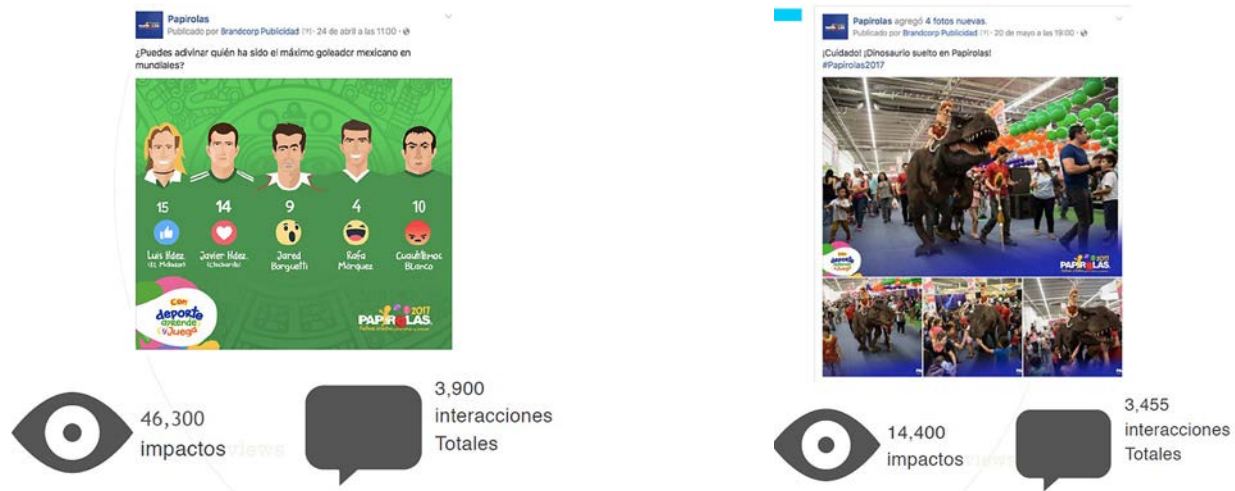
Papirolas
Publicado por Brandcorp Publicidad [?] · 24 de abril a las 11:00 ·

¿Puedes adivinar quién ha sido el máximo goleador mexicano en mundiales?

15
Luis Hdez. (El Matador)

14
Javier Hdez. (Chicharito)

9
Jared Borguetti

4
Rafa Marquez

10
Cuauhtémoc Blanco

Con deporte aprende y juega

PAPIROLAS 2017

46,300
impactos

3,900
interacciones
Totales

Papirolas agregó 4 fotos nuevas.
Publicado por Brandcorp Publicidad [?] · 20 de mayo a las 19:00 ·

¡Cuidado! ¡Dinosaurio suelto en Papirolas!
#Papirolas2017

PAPIROLAS

14,400
impactos

3,455
interacciones
Totales